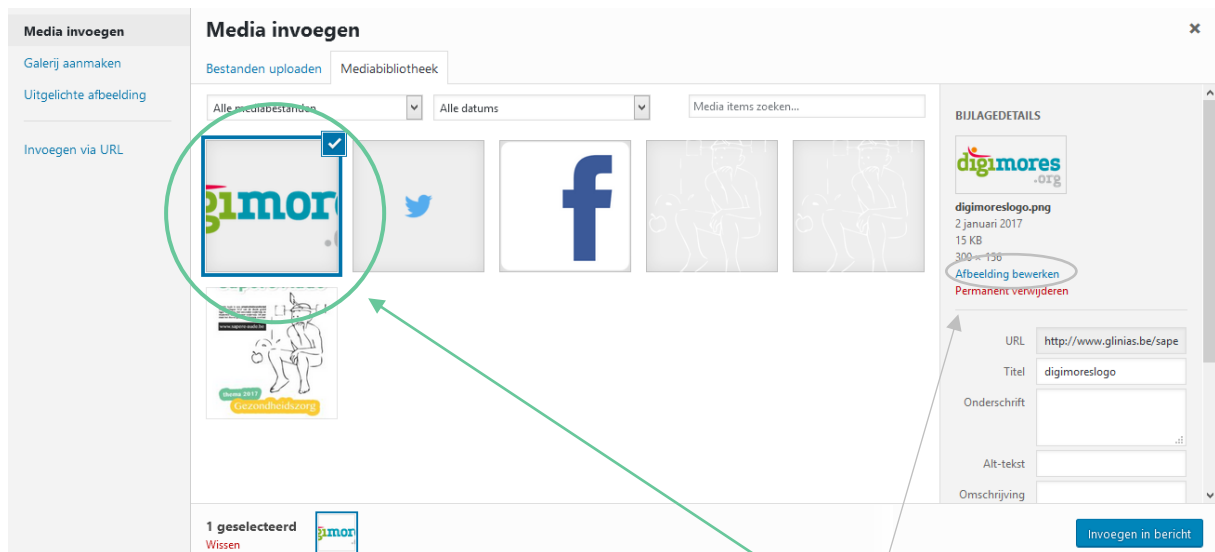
Media invoegen
Galerij aanmaken
Uitgelichte afbeelding
Invoegen via URL

Media invoegen

×

Bestanden uploaden
Mediabibliotheek

Alle mediabestanden
Alle datums
Media items zoeken...

gimore

thema 2017
Gezondheidszorg

BIJLAGEDETAILS

digimores .org

digimoreslogo.png
2 januari 2017
15 KB
300 × 156
Afbeelding bewerken
Permanent verwijderen

URL http://www.glinias.be/sape
Titel digimoreslogo
Onderschrift
Alt-tekst
Omschrijving

1 geselecteerd
Wissen

Invoegen in bericht